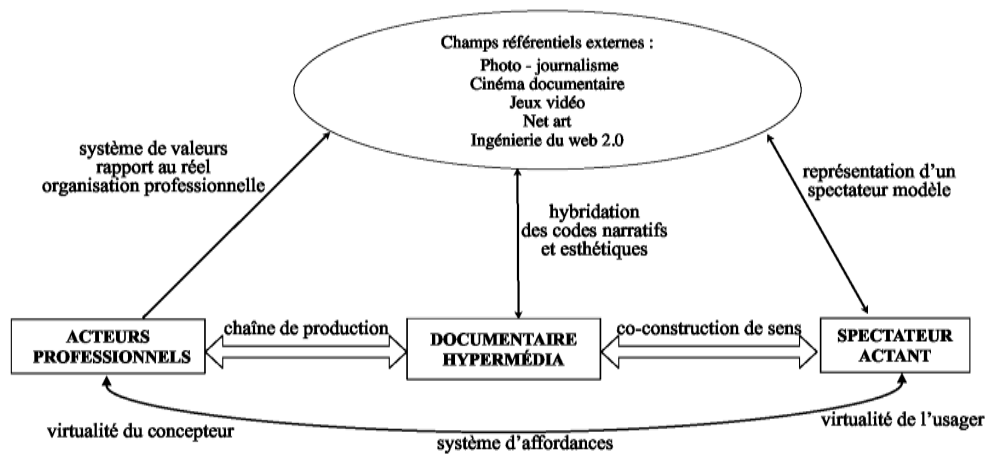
Champs référentiels externes :
Photo - journalisme
Cinéma documentaire
Jeux vidéo
Net art
Ingénierie du web 2.0

système de valeurs
rapport au réel
organisation professionnelle

représentation d'un
spectateur modèle

hybridation
des codes narratifs
et esthétiques

ACTEURS
PROFESSIONNELS

chaîne de production

DOCUMENTAIRE
HYPERMÉDIA

co-construction de sens

SPECTATEUR
ACTANT

virtualité du concepteur

virtualité de l'usager

système d'affordances